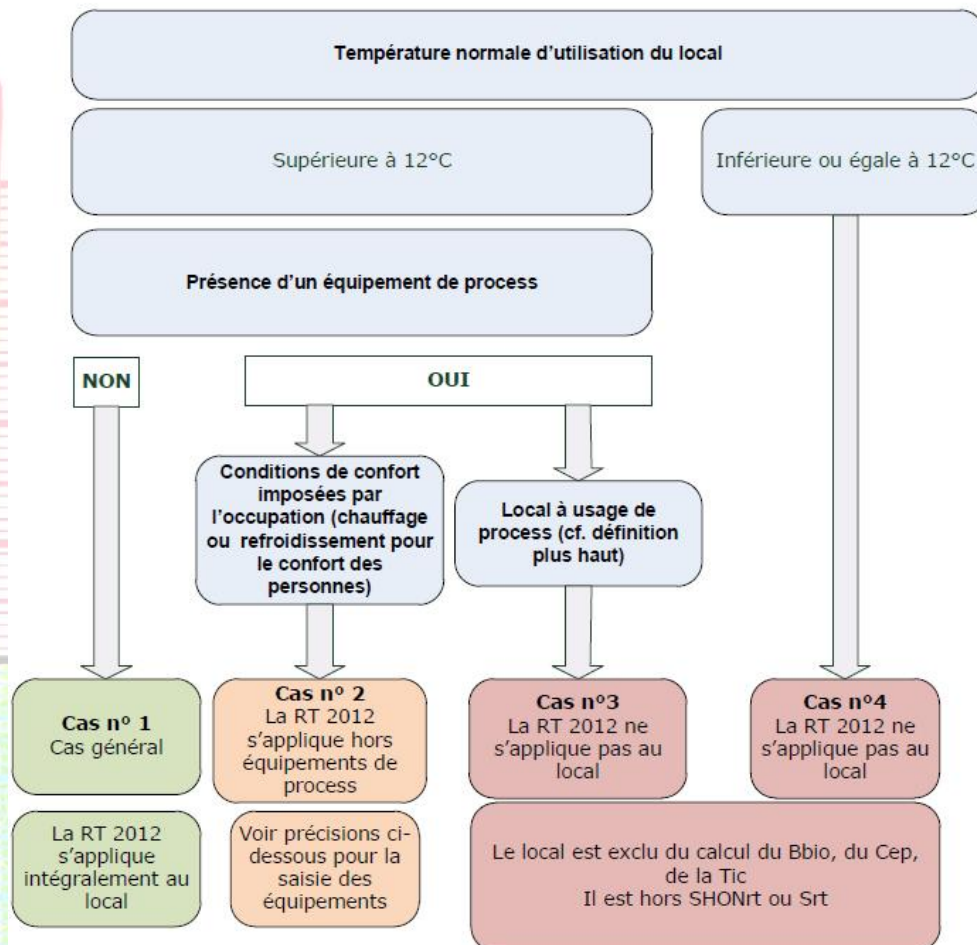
Température normale d'utilisation du local

Supérieure à 12°C

Inférieure ou égale à 12°C

Présence d'un équipement de process

NON

OUI

Conditions de confort imposées par l'occupation (chauffage ou refroidissement pour le confort des personnes)

Local à usage de process (cf. définition plus haut)

Cas n° 1
Cas général

Cas n° 2
La RT 2012 s'applique hors équipements de process

Cas n°3
La RT 2012 ne s'applique pas au local

Cas n°4
La RT 2012 ne s'applique pas au local

La RT 2012 s'applique intégralement au local

Voir précisions ci-dessous pour la saisie des équipements

Le local est exclu du calcul du Bbio, du Cep, de la Tic
Il est hors SHONrt ou Srt